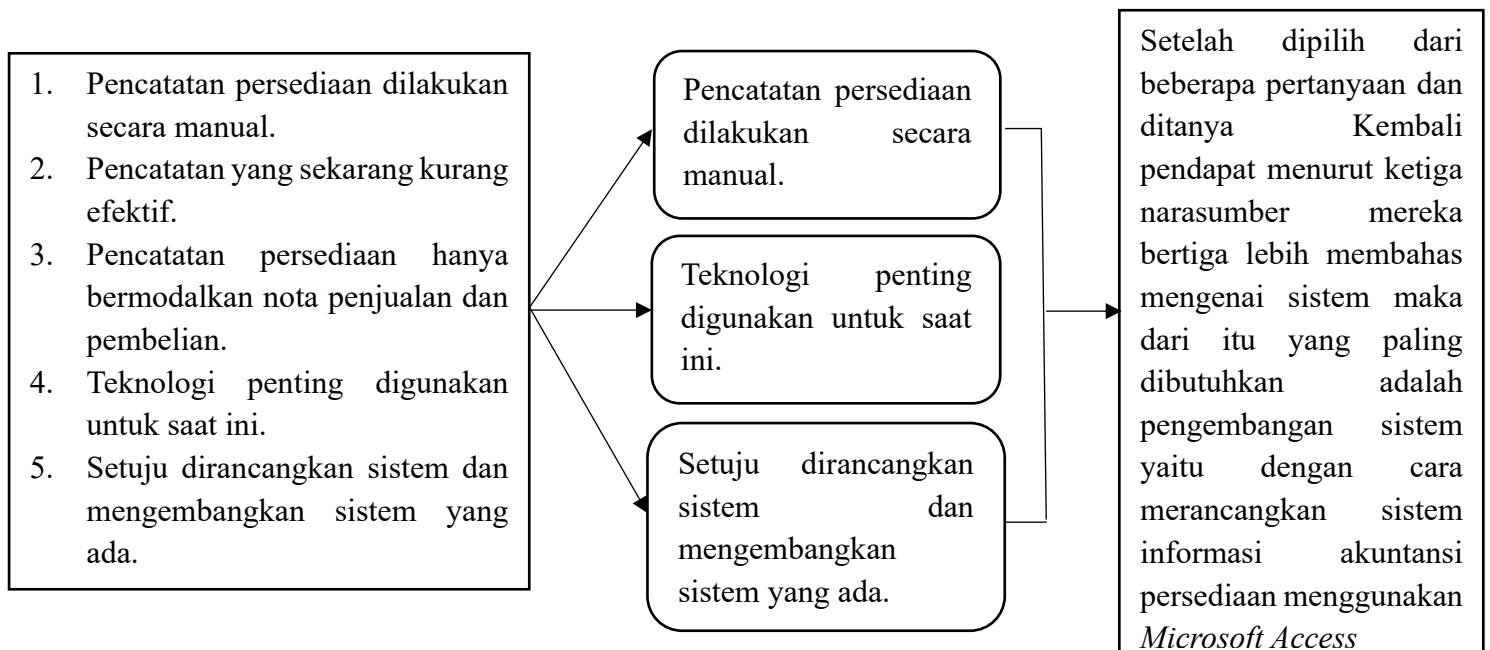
1. Pencatatan persediaan dilakukan secara manual.
2. Pencatatan yang sekarang kurang efektif.
3. Pencatatan persediaan hanya bermodalkan nota penjualan dan pembelian.
4. Teknologi penting digunakan untuk saat ini.
5. Setuju dirancangkan sistem dan mengembangkan sistem yang ada.

Pencatatan persediaan dilakukan secara manual.

Teknologi penting digunakan untuk saat ini.

Setuju dirancangkan sistem dan mengembangkan sistem yang ada.

Setelah dipilih dari beberapa pertanyaan dan ditanya Kembali pendapat menurut ketiga narasumber mereka bertiga lebih membahas mengenai sistem maka dari itu yang paling dibutuhkan adalah pengembangan sistem yaitu dengan cara merancangkan sistem informasi akuntansi persediaan menggunakan *Microsoft Access*